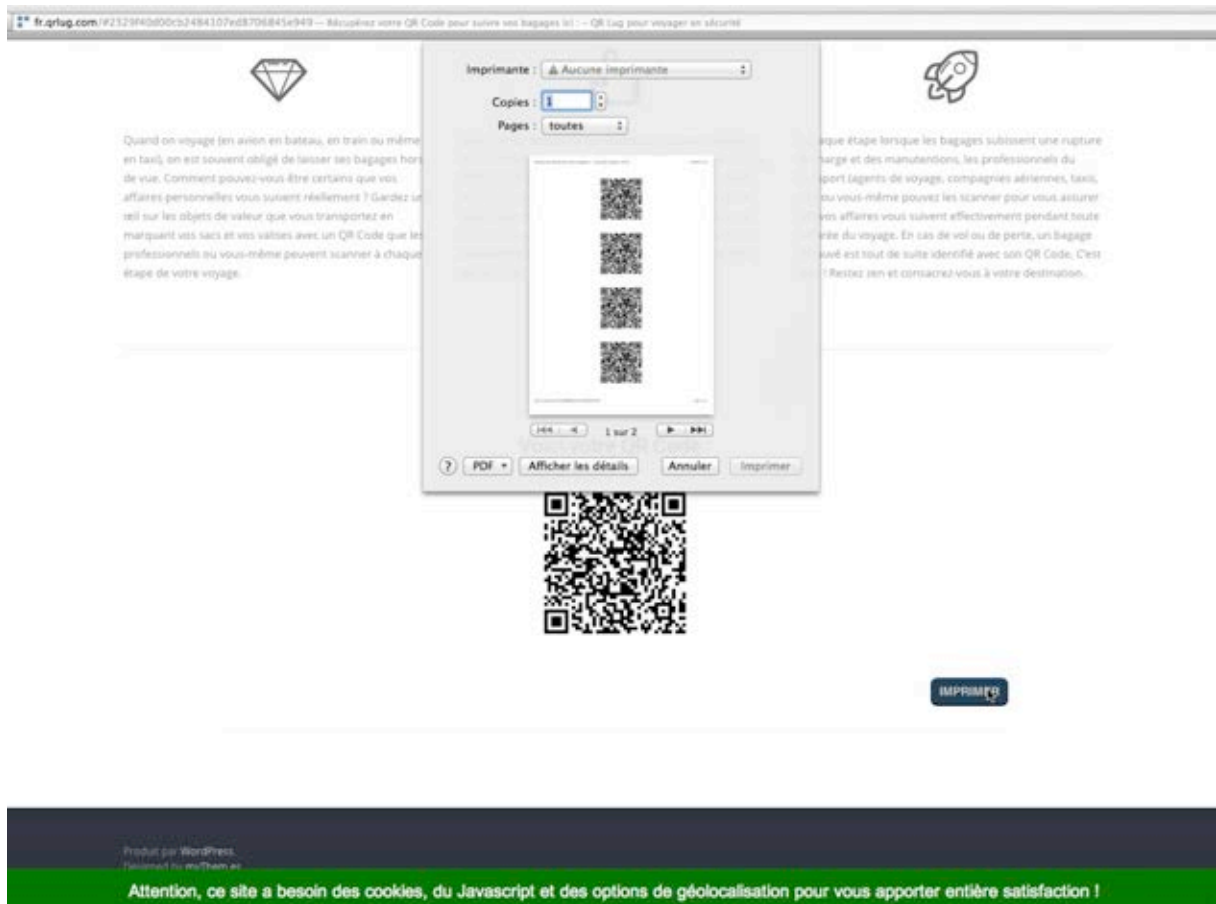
fr.qrlug.com/#2329f40d00cb2484107ed87068456949 — Récupérez votre QR Code pour suivre vos bagages ici ! – QR Lug pour voyager en sécurité

Imprimante : Aucune imprimante

Copies : 1

Pages : toutes

1 sur 2

? PDF Afficher les détails Annuler Imprimer

Quand on voyage (en avion en bateau, en train ou même en taxi), on est souvent obligé de laisser ses bagages hors de vue. Comment pouvez-vous être certains que vos affaires personnelles vous suivent réellement ? Gardez un œil sur les objets de valeur que vous transportez en marquant vos sacs et vos valises avec un QR Code que les professionnels ou vous-même peuvent scanner à chaque étape de votre voyage.

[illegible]que étape lorsque les bagages subissent une rupture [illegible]harge et des manutentions, les professionnels du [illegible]sport (agents de voyage, compagnies aériennes, taxis, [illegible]ou vous-même pouvez les scanner pour vous assurer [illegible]vos affaires vous suivent effectivement pendant toute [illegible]rée du voyage. En cas de vol ou de perte, un bagage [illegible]uvé est tout de suite identifié avec son QR Code. C'est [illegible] ! Restez zen et consacrez-vous à votre destination.

IMPRIMER

Produit par WordPress.
Designed by myThem.es

Attention, ce site a besoin des cookies, du Javascript et des options de géolocalisation pour vous apporter entière satisfaction !